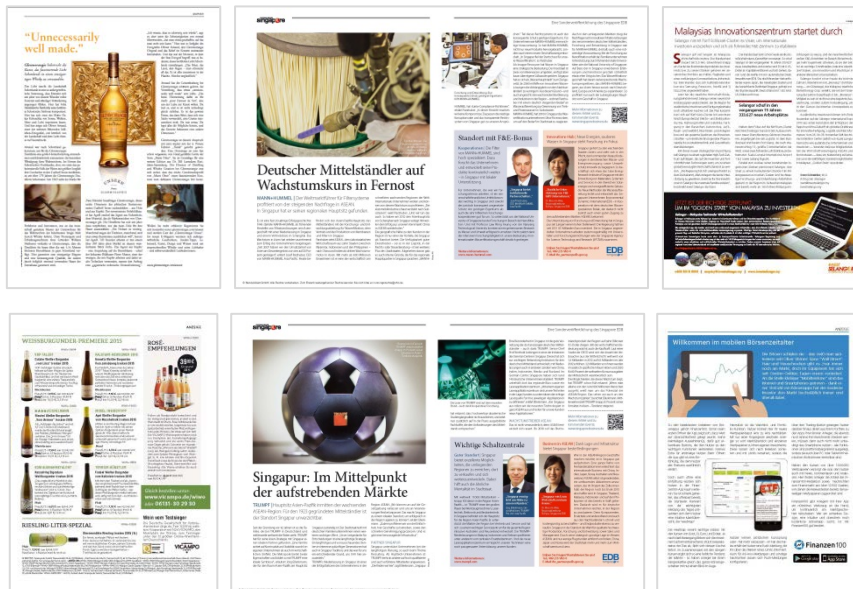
"Unnecessarily well made."

Deutscher Mittelständler auf Wachstumskurs in Fernost

Standort mit F&E-Bonus

Malaysia Innovationszentrum startet durch

WEISSBURGUNDER PREMIERE 2015

ROSÉ-EMPFEHLUNGEN

RIESLING LITER-SPEZIAL

Singapur: Im Mittelpunkt der aufstrebenden Märkte

Wichtige Schaltzentrale

Willkommen im mobilen Börsenzeitalter

Finanzen 100

EDB

EDB